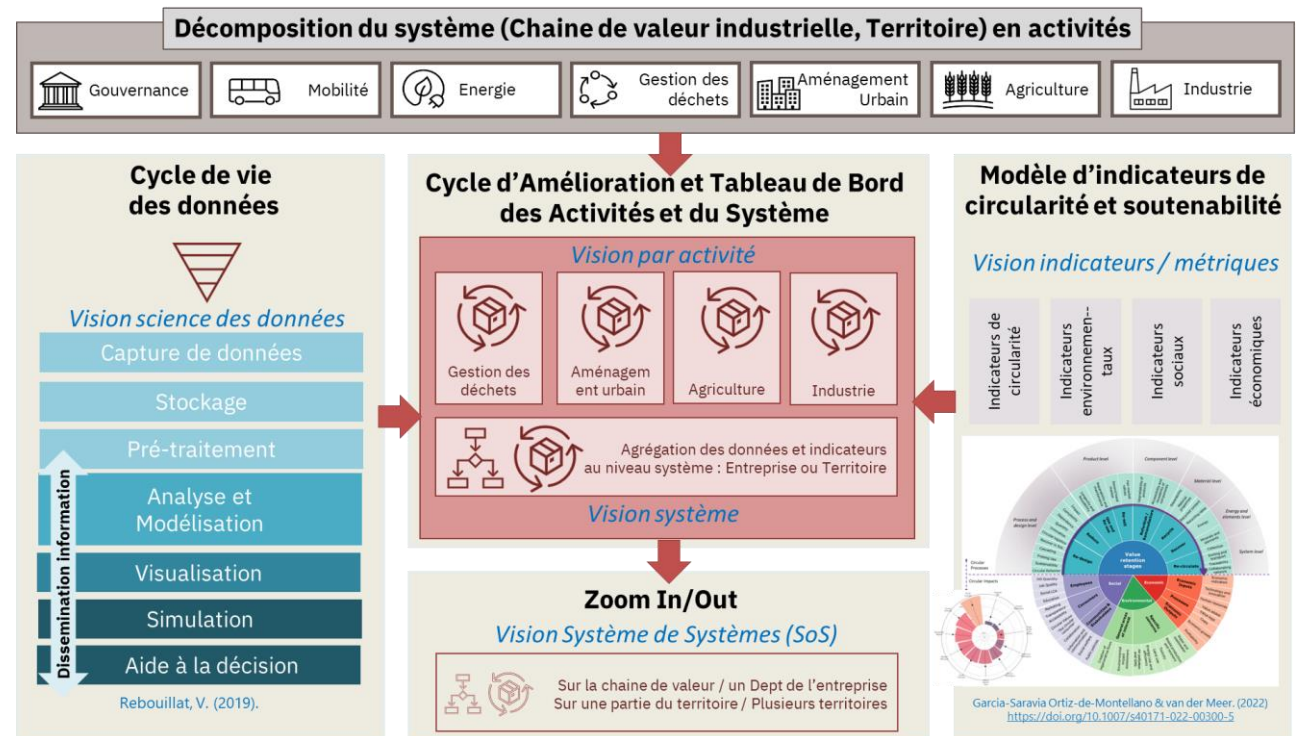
Décomposition du système (Chaine de valeur industrielle, Territoire) en activités

Gouvernance
Mobilité
Energie
Gestion des déchets
Aménagement Urbain
Agriculture
Industrie

Cycle de vie des données

Vision science des données

Capture de données
Stockage
Pré-traitement
Analyse et Modélisation
Visualisation
Simulation
Aide à la décision

Dissemination information

Rebouillat, V. (2019).

Cycle d'Amélioration et Tableau de Bord des Activités et du Système

Vision par activité

Gestion des déchets
Aménagem ent urbain
Agriculture
Industrie

Agrégation des données et indicateurs au niveau système : Entreprise ou Territoire

Vision système

Zoom In/Out

Vision Système de Systèmes (SoS)

Sur la chaine de valeur / un Dept de l'entreprise
Sur une partie du territoire / Plusieurs territoires

Modèle d'indicateurs de circularité et soutenabilité

Vision indicateurs / métriques

Indicateurs de circularité
Indicateurs environnemen-taux
Indicateurs sociaux
Indicateurs économiques

Product level
Component level
Material level
Energy and elements level
System level
Process and design level
Value retention stages
Social
Economic
Environment
Circular Processes
Circular Impacts

Garcia-Saravia Ortiz-de-Montellano & van der Meer. (2022)
https://doi.org/10.1007/s40171-022-00300-5